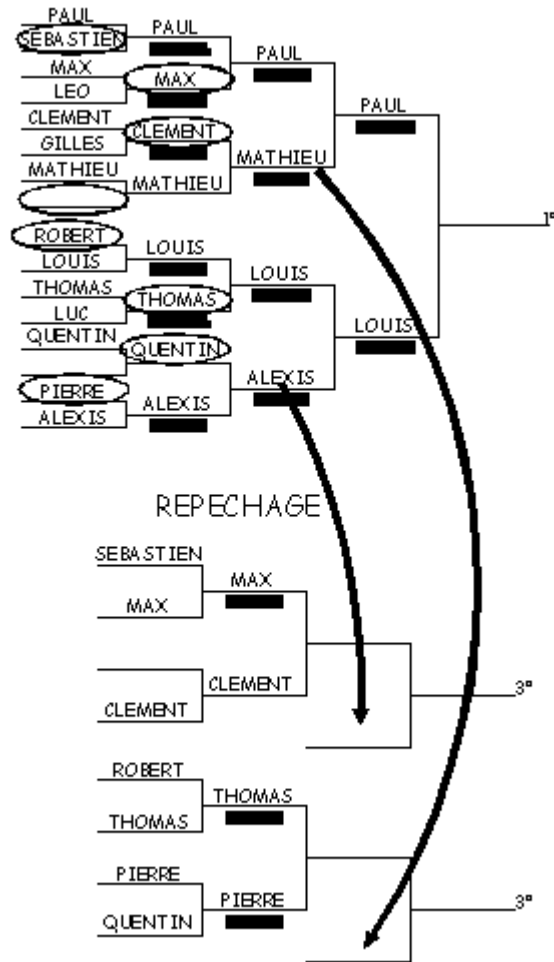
PAUL
SEBASTIEN
PAUL
MAX
LEO
MAX
CLEMENT
GILLES
CLEMENT
MATHIEU
MATHIEU
PAUL
MATHIEU
PAUL
1°
ROBERT
LOUIS
LOUIS
THOMAS
LUC
THOMAS
QUENTIN
QUENTIN
PIERRE
ALEXIS
ALEXIS
LOUIS
ALEXIS
LOUIS

REPECHAGE

SEBASTIEN
MAX
MAX
CLEMENT
CLEMENT
3°

ROBERT
THOMAS
THOMAS
PIERRE
QUENTIN
PIERRE
3°